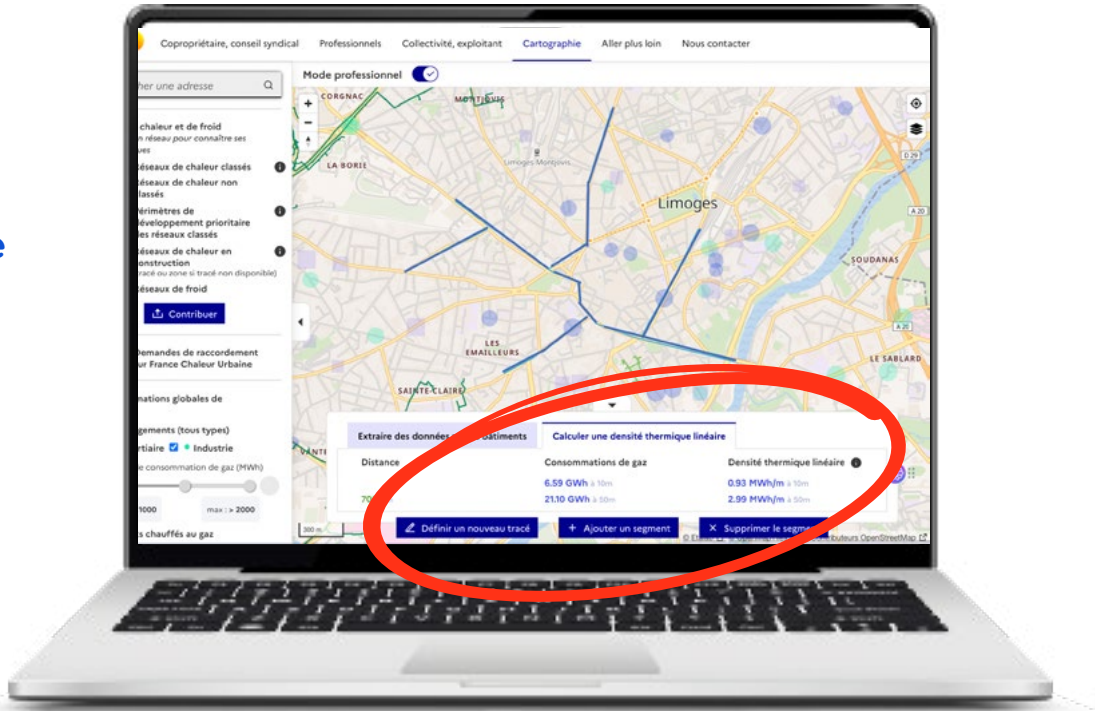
Copropriétaire, conseil syndical Professionnels Collectivité, exploitant Cartographie Aller plus loin Nous contacter

her une adresse

Mode professionnel

chaleur et de froid
n réseau pour connaître ses
ues

éseaux de chaleur classés

éseaux de chaleur non classés

érimètres de développement prioritaire es réseaux classés

éseaux de chaleur en construction
racé ou zone si tracé non disponible)

éseaux de froid

Contribuer

Demandes de raccordement ur France Chaleur Urbaine

mations globales de

gements (tous types)
rtiaire Industrie
e consommation de gaz (MWh)

1000 max : > 2000

s chauffés au gaz

CORGNAC
MONTJOVIS
LA BORIE
Limoges Montjovis
Limoges
SOUDANAS
LES EMAILLEURS
LE SABLARD
SAINTE-CLAIRE
D 29
A 20
A 20
300 m

Extraire des données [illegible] bâtiments
Calculer une densité thermique linéaire

Distance
70
Consommations de gaz
6.59 GWh à 10m
21.10 GWh à 50m
Densité thermique linéaire
0.93 MWh/m à 10m
2.99 MWh/m à 50m

Définir un nouveau tracé
Ajouter un segment
Supprimer le segm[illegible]

© Etalab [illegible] ibuteurs OpenStreetMap